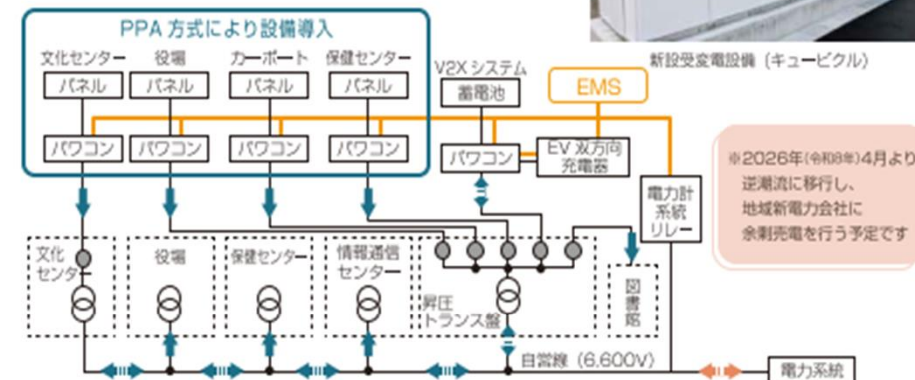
PPA 方式により設備導入

文化センター　役場　カーポート　保健センター

パネル　パネル　パネル　パネル

パワコン　パワコン　パワコン　パワコン

V2X システム

蓄電池

パワコン

EV 双方向充電器

EMS

新設受変電設備（キュービクル）

※2026年(令和8年)4月より逆潮流に移行し、地域新電力会社に余剰売電を行う予定です

電力計系統リレー

文化センター　役場　保健センター　情報通信センター

昇圧トランス盤

図書館

自営線（6,600V）

電力系統